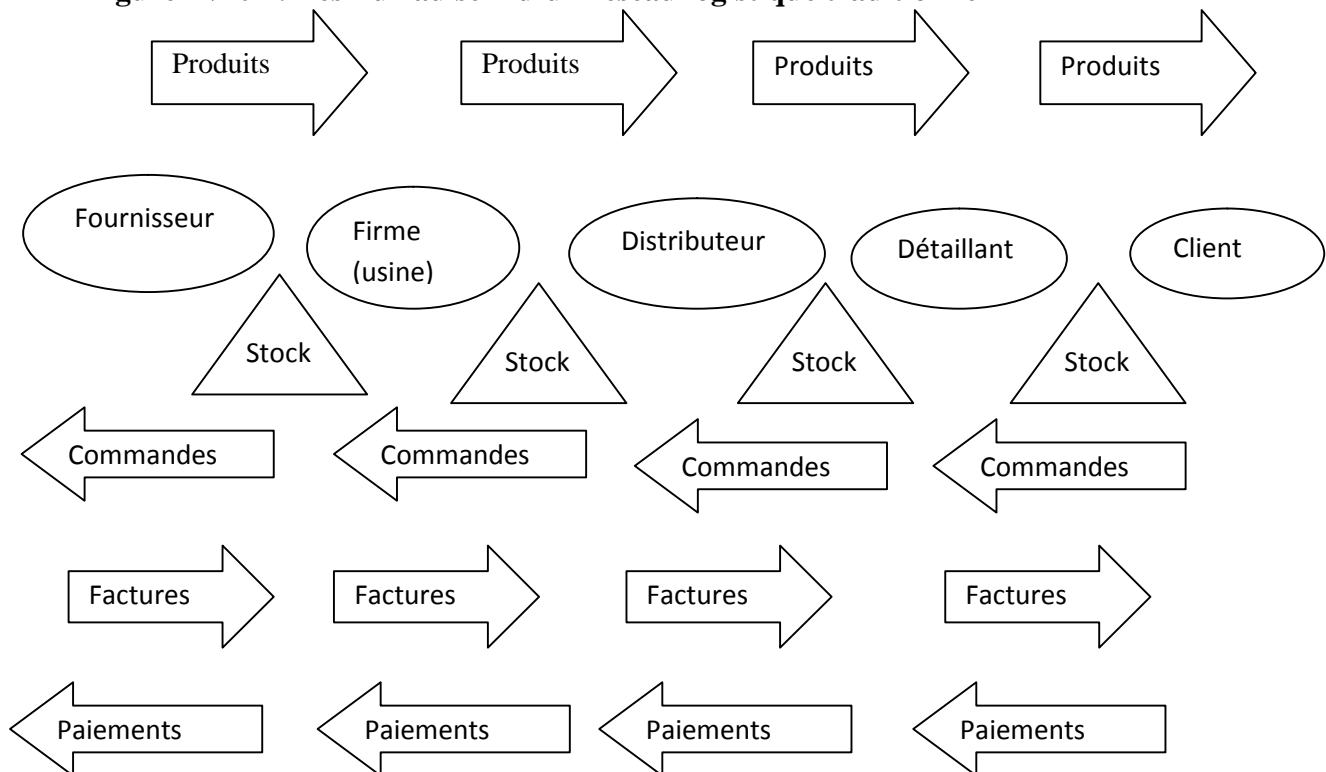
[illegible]

Produits Produits Produits Produits

Fournisseur

Firme (usine)

Distributeur

Détaillant

Client

Stock Stock Stock Stock

Commandes Commandes Commandes Commandes

Factures Factures Factures Factures

Paiements Paiements Paiements Paiements